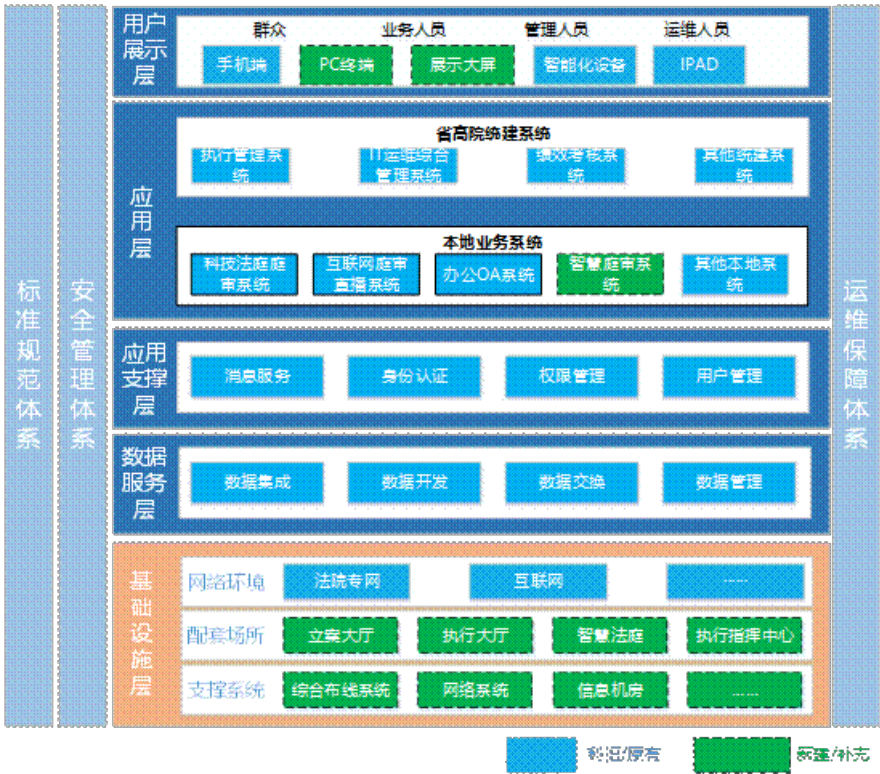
标准规范体系

安全管理体系

用户展示层

群众 业务人员 管理人员 运维人员

手机端 PC终端 展示大屏 智能化设备 IPAD

应用层

省高院统建系统

执行管理系统 IT运维综合管理系统 绩效考核系统 其他统建系统

本地业务系统

科技法庭庭审系统 互联网庭审直播系统 办公OA系统 智慧庭审系统 其他本地系统

应用支撑层

消息服务 身份认证 权限管理 用户管理

数据服务层

数据集成 数据开发 数据交换 数据管理

基础设施层

网络环境 法院专网 互联网 ......

配套场所 立案大厅 执行大厅 智慧法庭 执行指挥中心

支撑系统 综合布线系统 网络系统 信息机房 ......

运维保障体系

利旧/原有 新建/补充